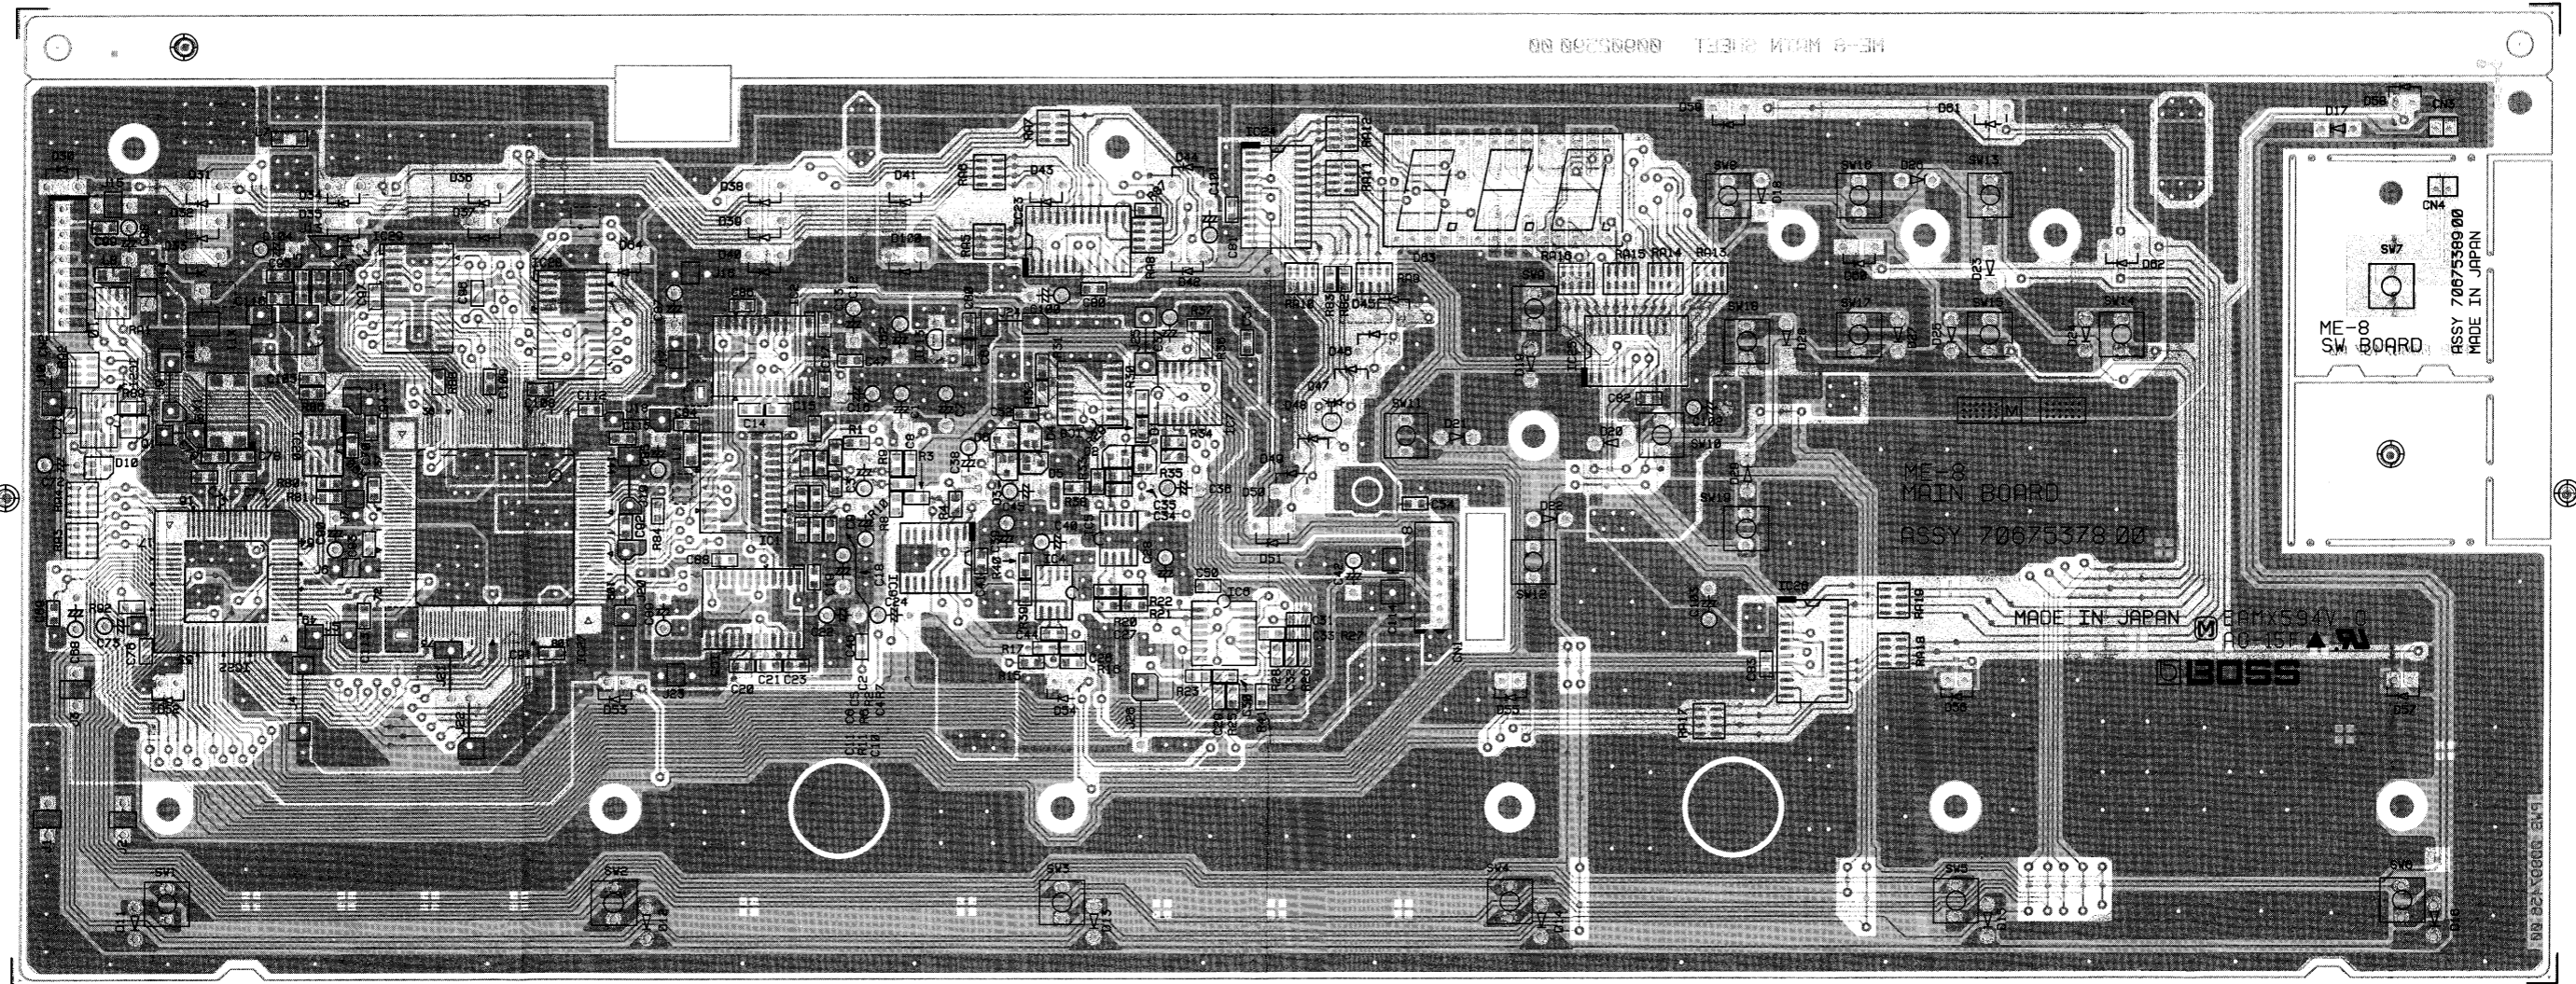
ME-8 MAIN BOARD

ASSY 70675378 00

ME-8 SW BOARD

ASSY 70675389 00 MADE IN JAPAN

MADE IN JAPAN

BOSS

SW1 SW2 SW3 SW4 SW5 SW6 SW7 SW8 SW9 SW10 SW11 SW12 SW13 SW14 SW15 SW16 SW17 SW18 SW19

IC1 IC20 IC23 IC24 IC25 IC26

D10 D17 D20 D21 D22 D23 D24 D31 D36 D38 D39 D40 D41 D43 D45 D46 D47 D48 D49 D50 D51 D53 D54 D55 D56 D57 D58 D59 D60 D61 D62 D64

R1 R3 R15 R17 R20 R21 R22 R23 R27 R35 R36 R84 RA10 RA11 RA12 RA13 RA14 RA15 RA17 RA18 RA19

C14 C15 C18 C20 C21 C23 C24 C27 C28 C31 C33 C34 C35 C36 C40 C42 C46 C50 C52 C54 C73 C75 C76 C80 C86 C112

CN4